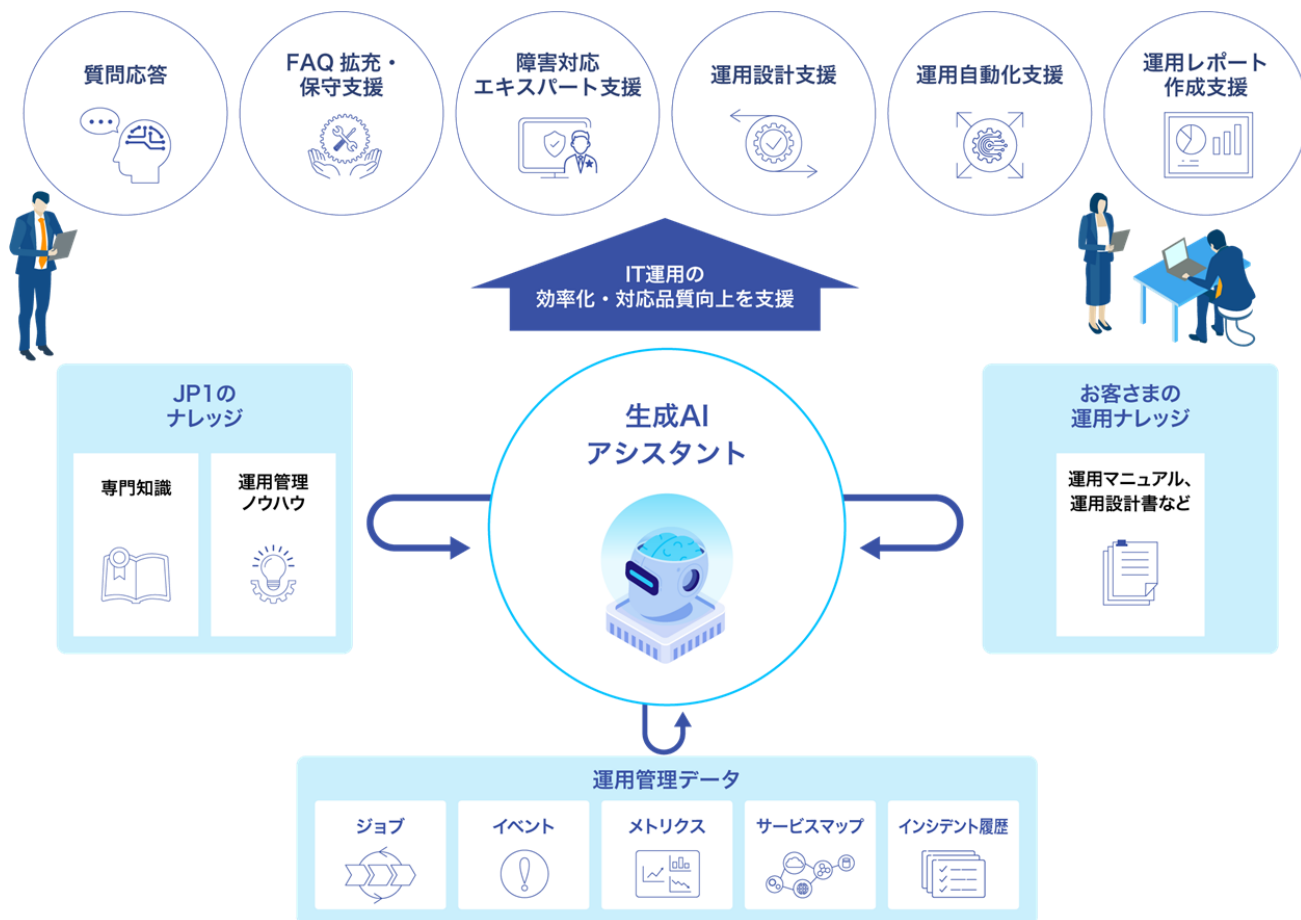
質問応答

FAQ 拡充・保守支援

障害対応エキスパート支援

運用設計支援

運用自動化支援

運用レポート作成支援

IT運用の効率化・対応品質向上を支援

JP1のナレッジ

専門知識

運用管理ノウハウ

生成AI アシスタント

お客さまの運用ナレッジ

運用マニュアル、運用設計書など

運用管理データ

ジョブ

イベント

メトリクス

サービスマップ

インシデント履歴